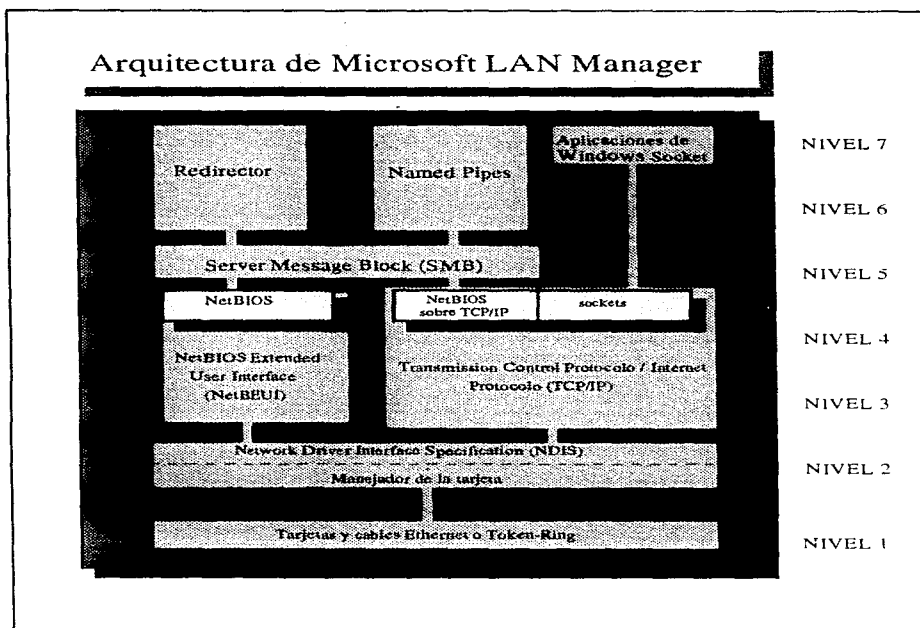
Arquitectura de Microsoft LAN Manager

Redirector

Named Pipes

Aplicaciones de Windows Socket

NIVEL 7

NIVEL 6

Server Message Block (SMB)

NIVEL 5

NetBIOS

NetBIOS sobre TCP/IP

sockets

NIVEL 4

NetBIOS Extended User Interface (NetBEUI)

Transmission Control Protocolo / Internet Protocolo (TCP/IP)

NIVEL 3

Network Driver Interface Specification (NDIS)

Manejador de la tarjeta

NIVEL 2

Tarjetas y cables Ethernet o Token-Ring

NIVEL 1